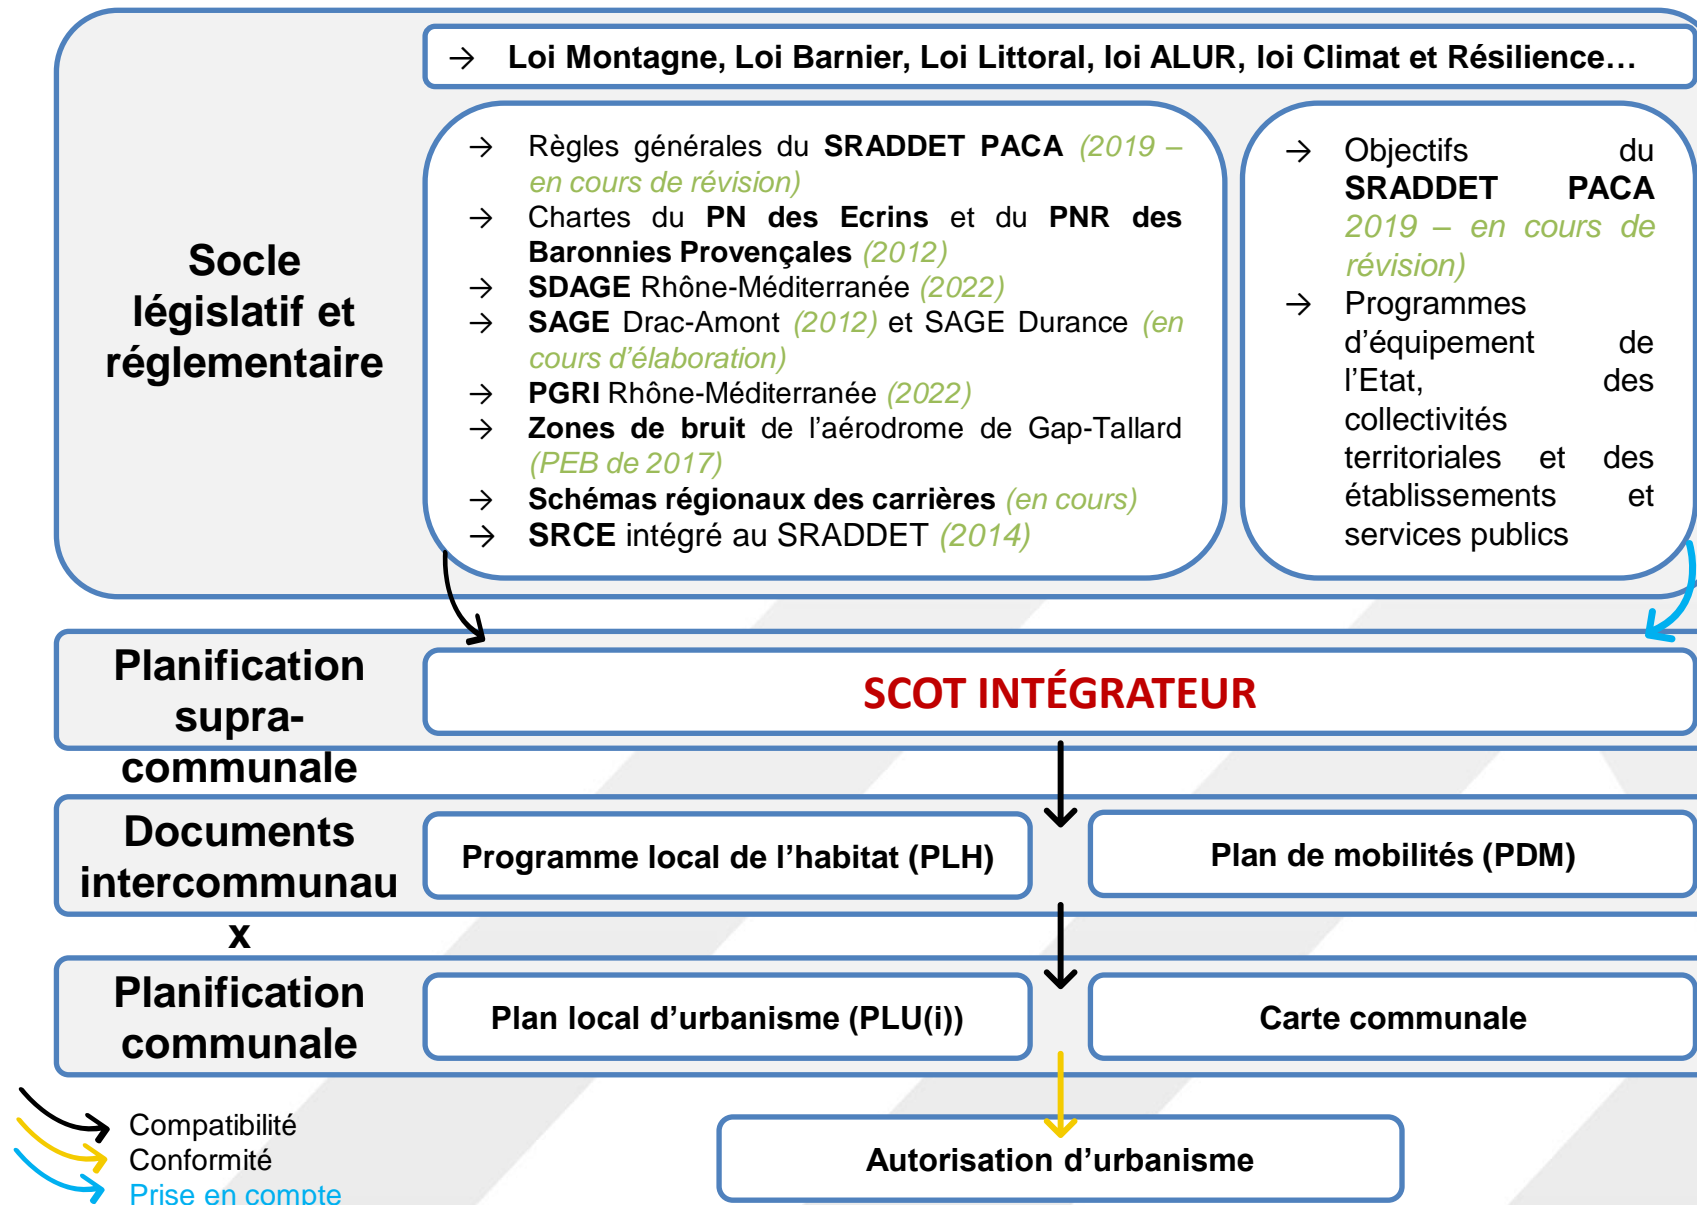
→ Loi Montagne, Loi Barnier, Loi Littoral, loi ALUR, loi Climat et Résilience…

Socle législatif et réglementaire

→ Règles générales du SRADDET PACA (2019 – en cours de révision)
→ Chartes du PN des Ecrins et du PNR des Baronnies Provençales (2012)
→ SDAGE Rhône-Méditerranée (2022)
→ SAGE Drac-Amont (2012) et SAGE Durance (en cours d'élaboration)
→ PGRI Rhône-Méditerranée (2022)
→ Zones de bruit de l'aérodrome de Gap-Tallard (PEB de 2017)
→ Schémas régionaux des carrières (en cours)
→ SRCE intégré au SRADDET (2014)

→ Objectifs du SRADDET PACA 2019 – en cours de révision)
→ Programmes d'équipement de l'Etat, des collectivités territoriales et des établissements et services publics

Planification supra-communale

SCOT INTÉGRATEUR

Documents intercommunaux

Programme local de l'habitat (PLH)

Plan de mobilités (PDM)

Planification communale

Plan local d'urbanisme (PLU(i))

Carte communale

Compatibilité
Conformité
Prise en compte

Autorisation d'urbanisme